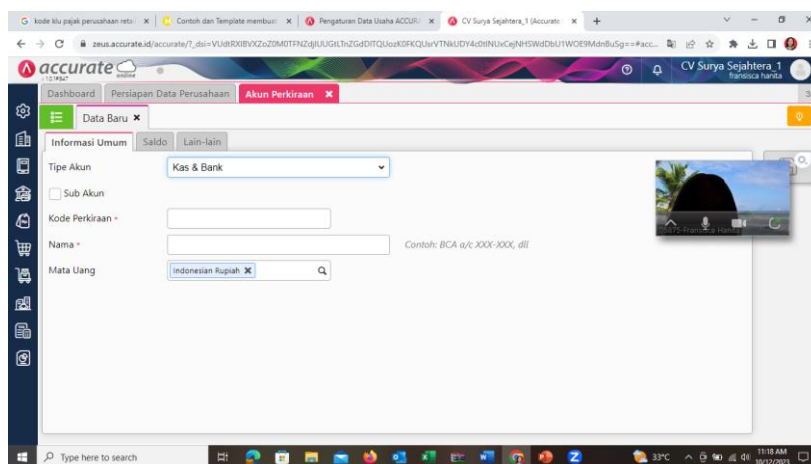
G kode klu pajak perusahaan retail | Contoh dan Template membuat | Pengaturan Data Usaha ACCURATE | CV Surya Sejahtera_1 (Accurate) | +

zeus.accurate.id/accurate/?_dsi=VUdtRXlBVXZoZ0M0TFNZdjlUUGtLTnZGdDlTQUozK0FKQUsrVTNkUDY4c0tINUxCejNHSWdDbU1WOE9MdnBuSg==#acc...

accurate online

CV Surya Sejahtera_1
fransisca hanita

Dashboard | Persiapan Data Perusahaan | Akun Perkiraan ✖

Data Baru ✖

Informasi Umum | Saldo | Lain-lain

Tipe Akun | Kas & Bank

Sub Akun

Kode Perkiraan *

Nama *

Contoh: BCA a/c XXX-XXX, dll

Mata Uang | Indonesian Rupiah ✖

(2475-Fransisca Hanita)

Type here to search

33°C

11:18 AM
10/12/2021